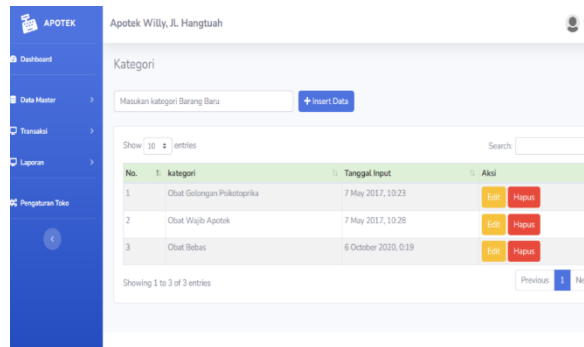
APOTEK

Dashboard

Data Master

Transaksi

Laporan

Pengaturan Toko

Apotek Willy, Jl. Hangtuah

Kategori

Masukan kategori Barang Baru

+ Insert Data

Show 10 entries

Search:

| No. | kategori | Tanggal Input | Aksi |
|---|---|---|---|
| 1 | Obat Golongan Psikotoprika | 7 May 2017, 10:23 | Edit Hapus |
| 2 | Obat Wajib Apotek | 7 May 2017, 10:28 | Edit Hapus |
| 3 | Obat Bebas | 6 October 2020, 0:19 | Edit Hapus |

Showing 1 to 3 of 3 entries

Previous 1 Ne